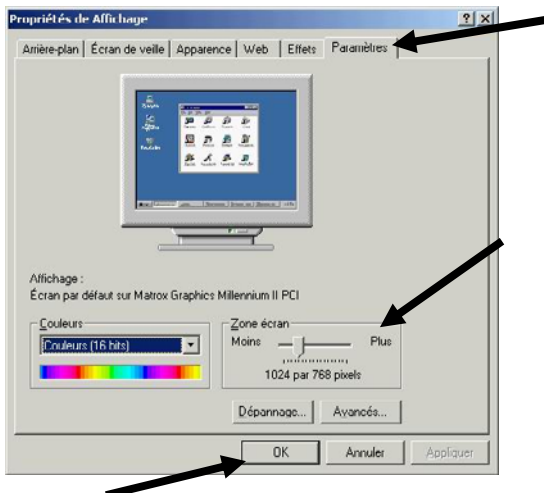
Propriétés de Affichage

? X

Arrière-plan | Écran de veille | Apparence | Web | Effets | Paramètres

Affichage :
Écran par défaut sur Matrox Graphics Millennium II PCI

Couleurs

Couleurs (16 bits)

Zone écran

Moins

Plus

1024 par 768 pixels

Dépannage...

Avancés...

OK

Annuler

Appliquer